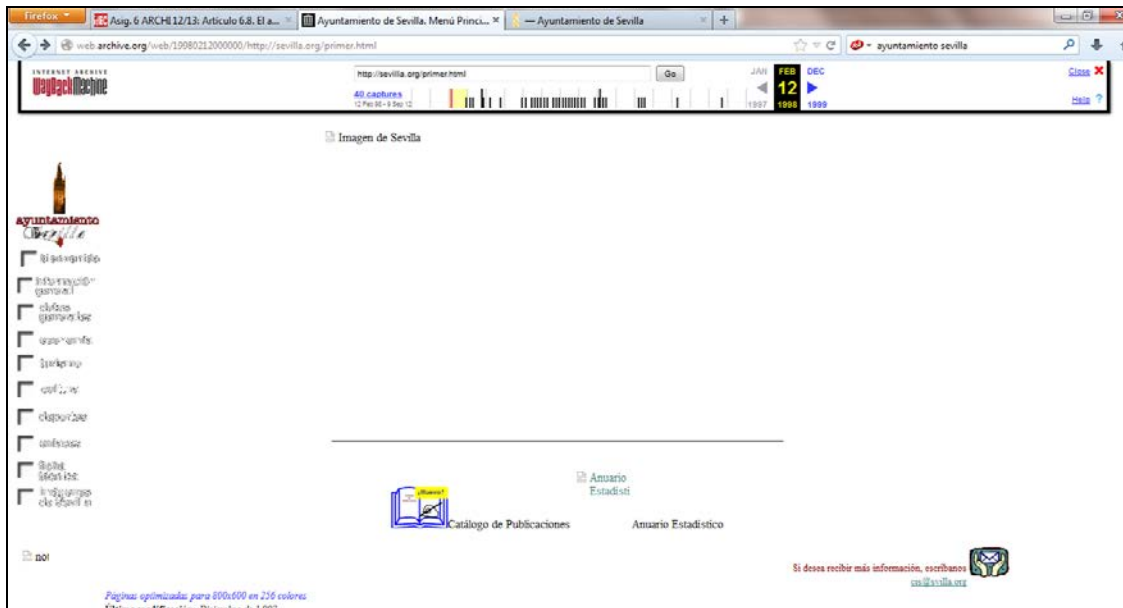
Firefox

Asig. 6 ARCHI 12/13: Artículo 6.8. El a...

Ayuntamiento de Sevilla. Menú Princi...

— Ayuntamiento de Sevilla

web.archive.org/web/19980212000000/http://sevilla.org/primer.html

ayuntamiento sevilla

INTERNET ARCHIVE
WaybackMachine

http://sevilla.org/primer.html

Go

40 captures
12 Feb 98 - 9 Sep 12

JAN FEB DEC
12
1997 1998 1999

Close

Help

Imagen de Sevilla

ayuntamiento
Sevilla

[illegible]

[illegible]

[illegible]

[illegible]

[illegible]

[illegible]

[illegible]

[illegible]

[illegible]

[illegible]

Anuario Estadisti

Catálogo de Publicaciones

Anuario Estadístico

nol

Si desea recibir más información, escríbanos
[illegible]@sevilla.org

Páginas optimizadas para 800x600 en 256 colores
Última modificación: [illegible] de 1997